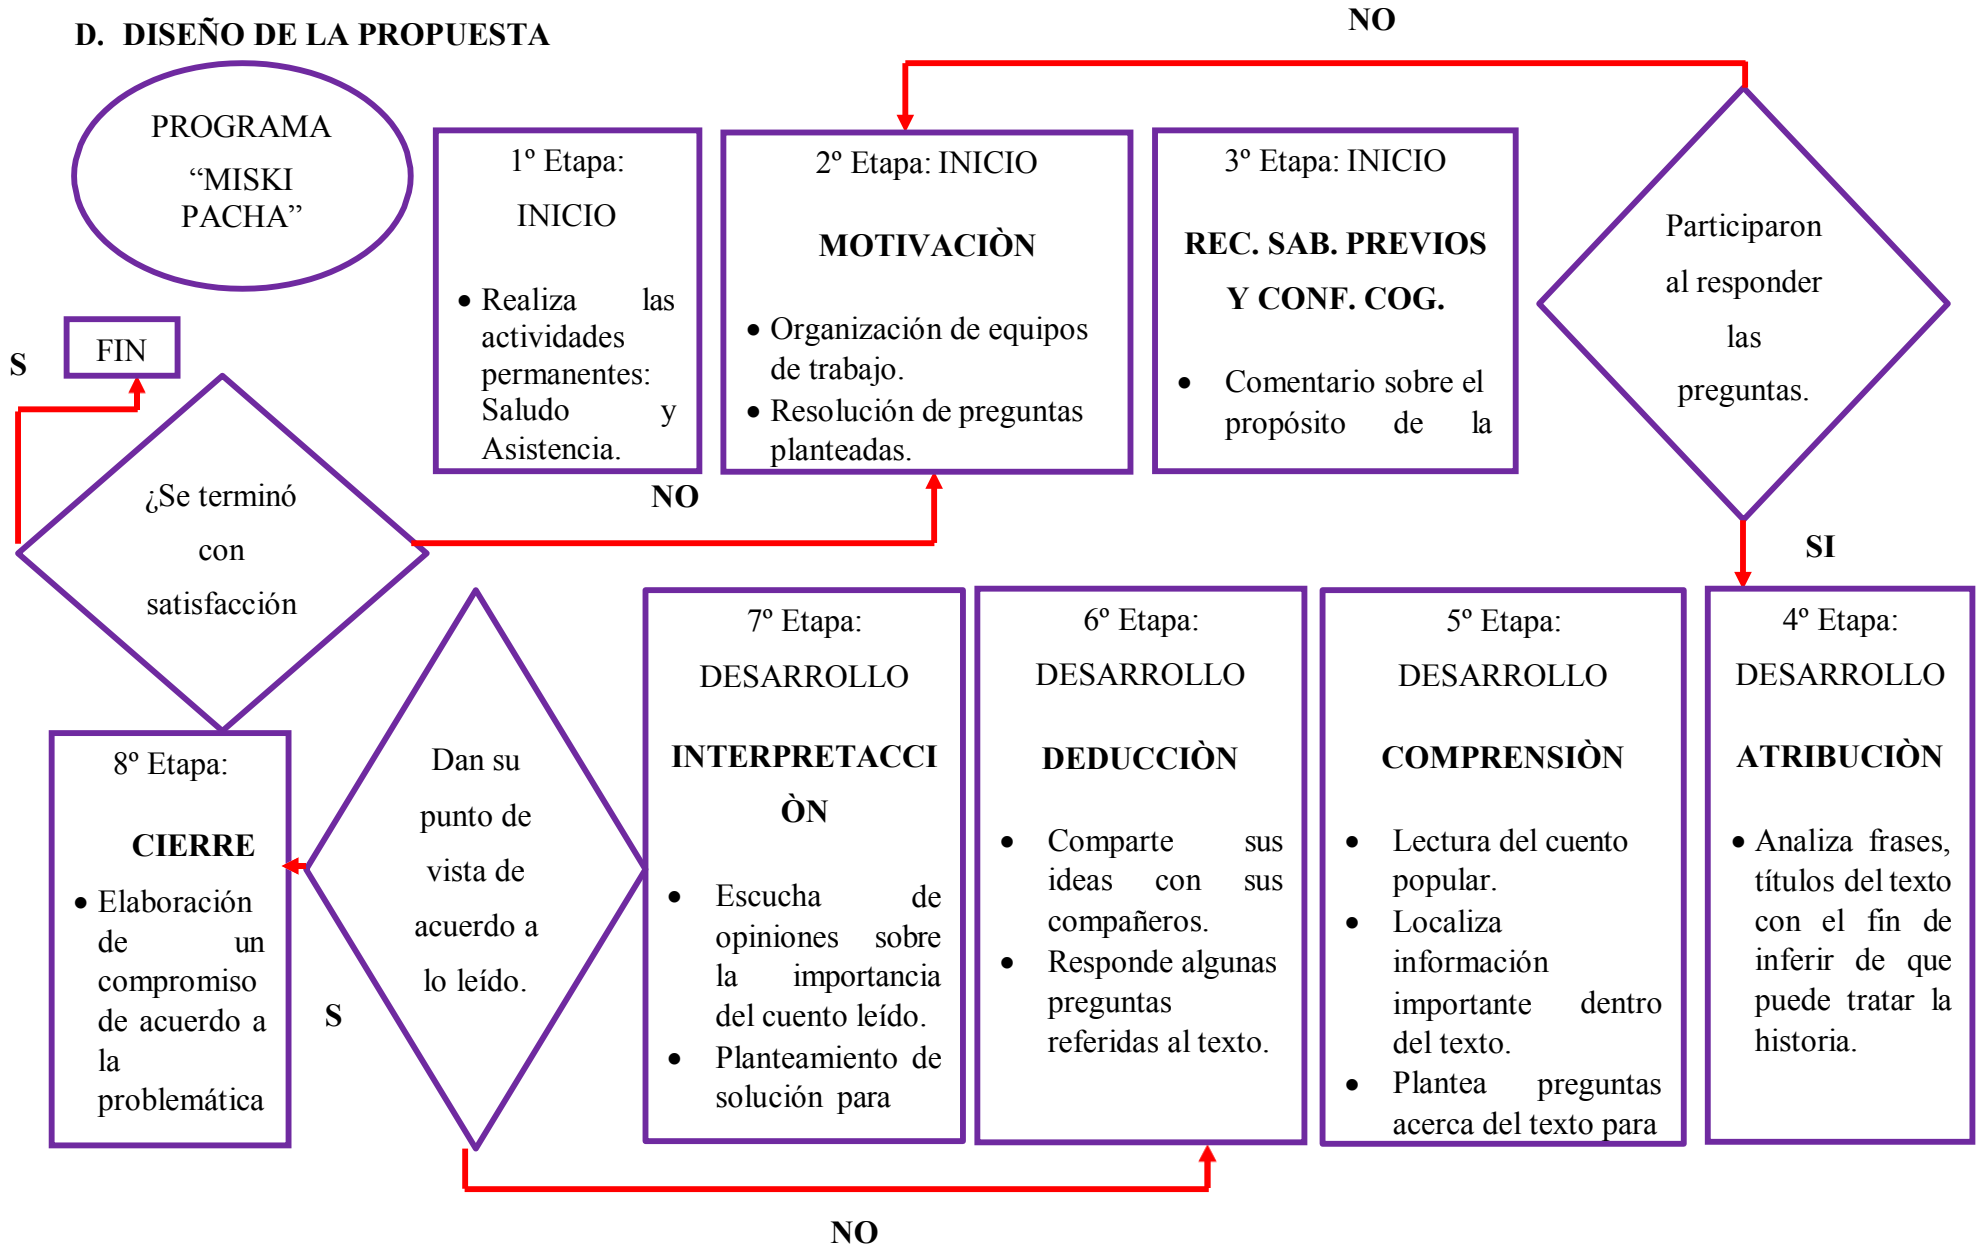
D. DISEÑO DE LA PROPUESTA

NO

PROGRAMA "MISKI PACHA"

1° Etapa: INICIO

• Realiza las actividades permanentes: Saludo y Asistencia.

2° Etapa: INICIO

MOTIVACIÒN

• Organización de equipos de trabajo.
• Resolución de preguntas planteadas.

3° Etapa: INICIO

REC. SAB. PREVIOS Y CONF. COG.

• Comentario sobre el propósito de la

Participaron al responder las preguntas.

S

FIN

¿Se terminó con satisfacción

NO

SI

8° Etapa:

CIERRE

• Elaboración de un compromiso de acuerdo a la problemática

Dan su punto de vista de acuerdo a lo leído.

S

7° Etapa: DESARROLLO

INTERPRETACCIÒN

• Escucha de opiniones sobre la importancia del cuento leído.
• Planteamiento de solución para

6° Etapa: DESARROLLO

DEDUCCIÒN

• Comparte sus ideas con sus compañeros.
• Responde algunas preguntas referidas al texto.

5° Etapa: DESARROLLO

COMPRENSIÒN

• Lectura del cuento popular.
• Localiza información importante dentro del texto.
• Plantea preguntas acerca del texto para

4° Etapa: DESARROLLO

ATRIBUCIÒN

• Analiza frases, títulos del texto con el fin de inferir de que puede tratar la historia.

NO